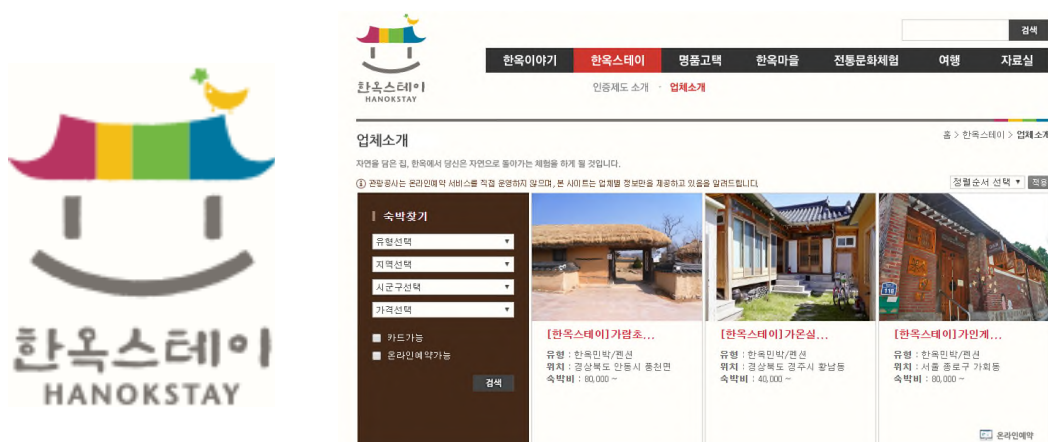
한옥스테이
HANOKSTAY

검색

한옥스테이
HANOKSTAY

한옥이야기 한옥스테이 명품고택 한옥마을 전통문화체험 여행 자료실

인증제도 소개 · 업체소개

업체소개

홈 > 한옥스테이 > 업체소개

자연을 담은 집, 한옥에서 당신은 자연으로 돌아가는 체험을 하게 될 것입니다.

관광공사는 온라인예약 서비스를 직접 운영하지 않으며, 본 사이트는 업체별 정보만을 제공하고 있음을 알려드립니다.

정렬순서 선택 적용

숙박찾기

유형선택
지역선택
시군구선택
가격선택

카드가능
온라인예약가능

검색

[한옥스테이] 가람초...
유형 : 한옥민박/펜션
위치 : 경상북도 안동시 풍천면
숙박비 : 80,000 ~

[한옥스테이] 가온실...
유형 : 한옥민박/펜션
위치 : 경상북도 경주시 황남동
숙박비 : 40,000 ~

[한옥스테이] 가인게...
유형 : 한옥민박/펜션
위치 : 서울 종로구 가회동
숙박비 : 80,000 ~

온라인예약